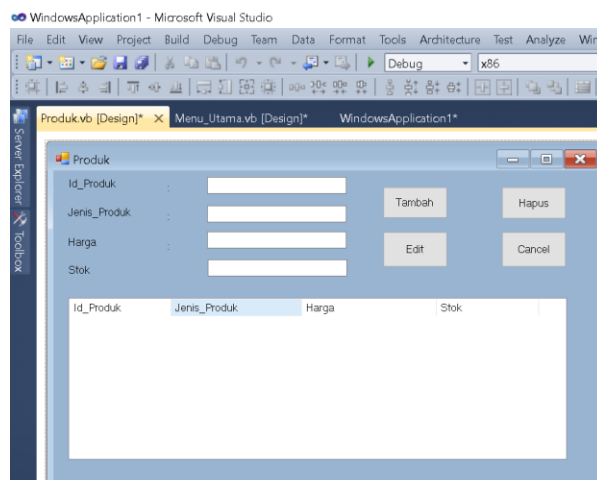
WindowsApplication1 - Microsoft Visual Studio

File Edit View Project Build Debug Team Data Format Tools Architecture Test Analyze Win

Debug x86

Server Explorer Toolbox

Produk.vb [Design]* × Menu_Utama.vb [Design]* WindowsApplication1*

Produk

Id_Produk :

Jenis_Produk :

Harga :

Stok

Tambah

Hapus

Edit

Cancel

| Id_Produk | Jenis_Produk | Harga | Stok |
|---|---|---|---|